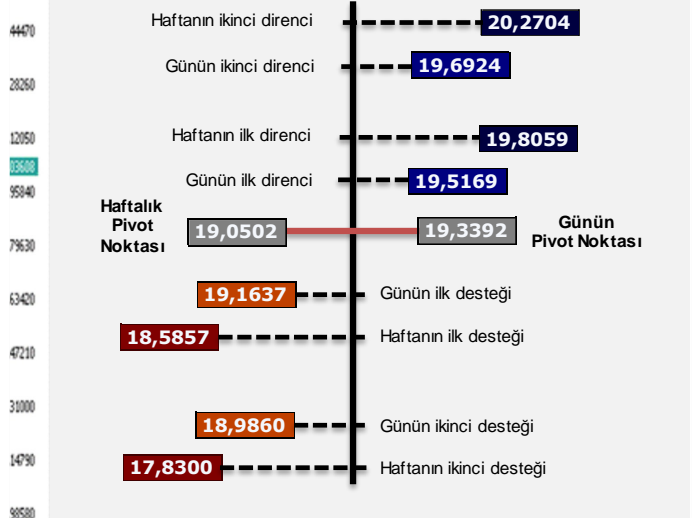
44470
28260
12050
03608
95840
79630
63420
47210
31000
14790
98580

Haftanın ikinci direnci 20,2704
Günün ikinci direnci 19,6924
Haftanın ilk direnci 19,8059
Günün ilk direnci 19,5169
Haftalık Pivot Noktası 19,0502
19,3392 Günün Pivot Noktası
19,1637 Günün ilk desteği
18,5857 Haftanın ilk desteği
18,9860 Günün ikinci desteği
17,8300 Haftanın ikinci desteği